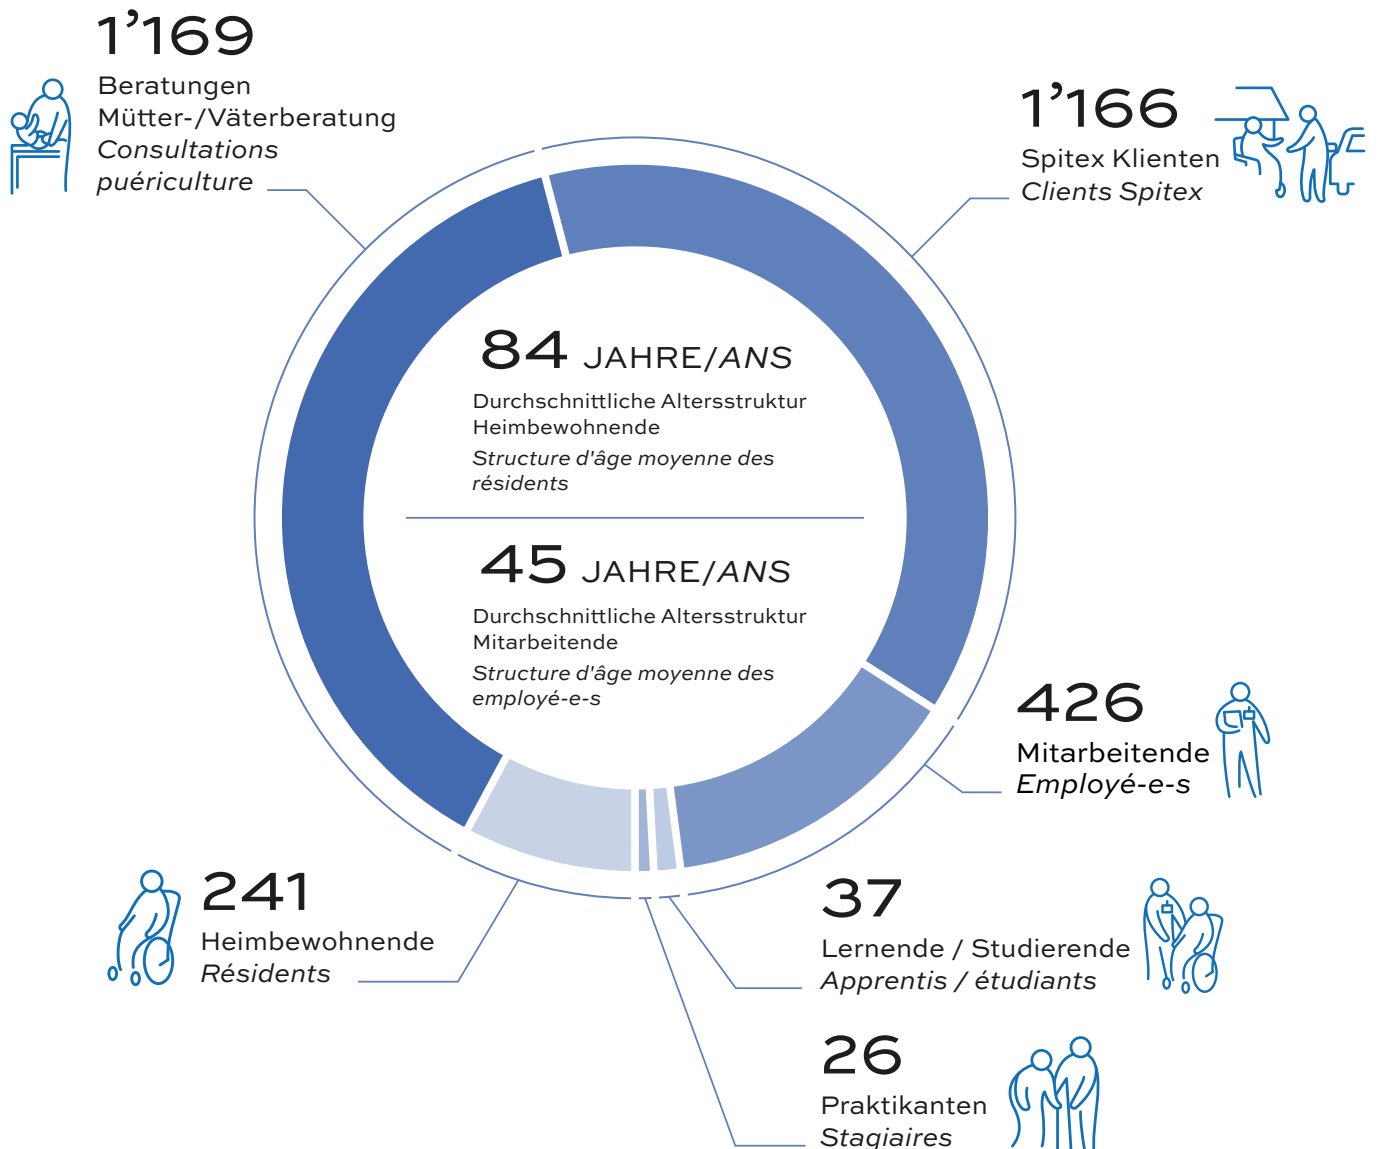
1’169
Beratungen
Mütter-/Väterberatung
*Consultations puériculture*

1’166
Spitex Klienten
*Clients Spitex*

84 JAHRE/*ANS*
Durchschnittliche Altersstruktur Heimbewohnende
*Structure d'âge moyenne des résidents*

45 JAHRE/*ANS*
Durchschnittliche Altersstruktur Mitarbeitende
*Structure d'âge moyenne des employé-e-s*

426
Mitarbeitende
*Employé-e-s*

241
Heimbewohnende
*Résidents*

37
Lernende / Studierende
*Apprentis / étudiants*

26
Praktikanten
*Stagiaires*